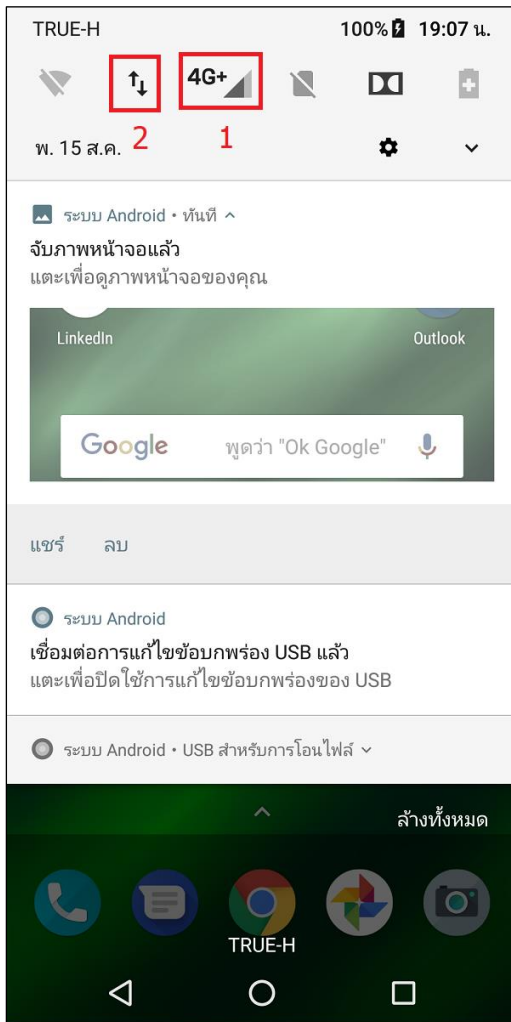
TRUE-H 100% 19:07 น.

4G+

2 1

พ. 15 ส.ค.

ระบบ Android • ทันที

จับภาพหน้าจอแล้ว

แตะเพื่อดูภาพหน้าจอของคุณ

LinkedIn

Outlook

Google พูดว่า "Ok Google"

แชร์ ลบ

ระบบ Android

เชื่อมต่อการแก้ไขข้อบกพร่อง USB แล้ว

แตะเพื่อปิดใช้การแก้ไขข้อบกพร่องของ USB

ระบบ Android • USB สำหรับการโอนไฟล์

ล้างทั้งหมด

TRUE-H